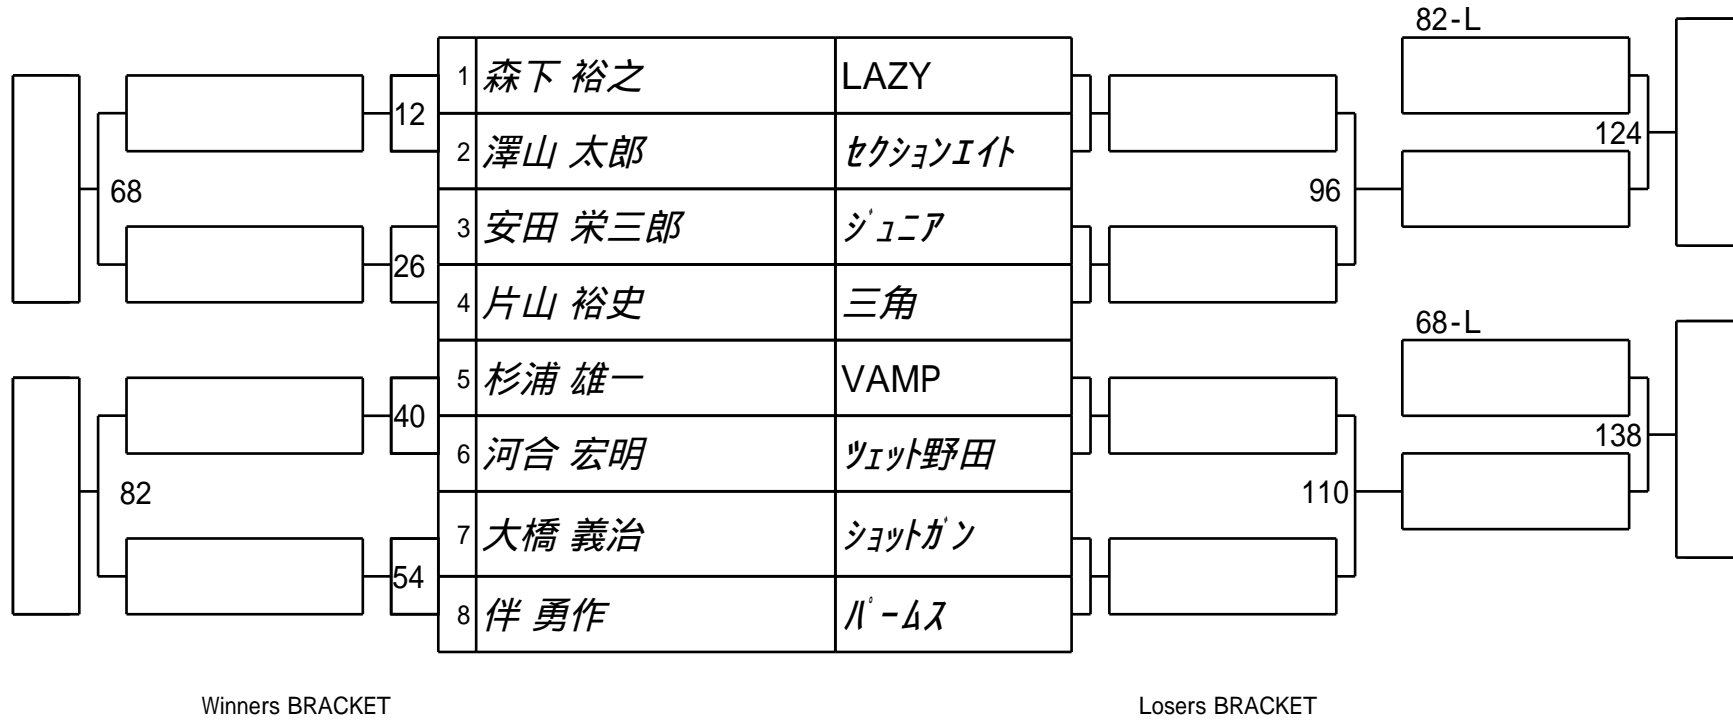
82-L

| | | |
|---|---|---|
| 1 | 森下 裕之 | LAZY |
| 2 | 澤山 太郎 | セクションエイト |
| 3 | 安田 栄三郎 | ジュニア |
| 4 | 片山 裕史 | 三角 |
| 5 | 杉浦 雄一 | VAMP |
| 6 | 河合 宏明 | ツェット野田 |
| 7 | 大橋 義治 | ショットガン |
| 8 | 伴 勇作 | パームス |

12
26
68
40
54
82

96
124
68-L
110
138

Winners BRACKET

Losers BRACKET